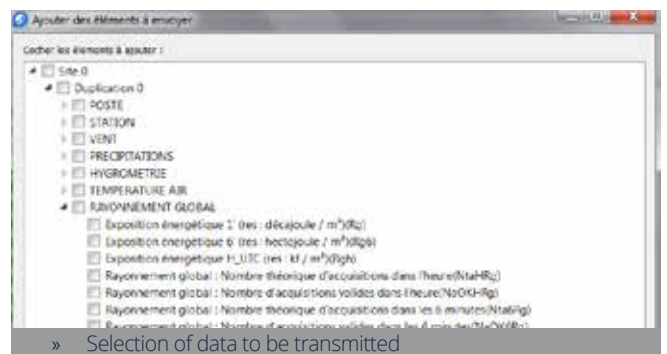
Ajouter des éléments à envoyer

Cocher les éléments à ajouter :

Site 0
Duplication 0
POSTE
STATION
VENT
PRECIPITATIONS
HYGROMETRIE
TEMPERATURE AIR
RAYONNEMENT GLOBAL
Exposition énergétique 1' (res : décajoule / m²)(Rg)
Exposition énergétique 6' (res : hectojoule / m²)(Rg6)
Exposition énergétique H_UTC (res : kJ / m²)(Rgh)
Rayonnement global : Nombre théorique d'acquisitions dans l'heure(NtaHRg)
Rayonnement global : Nombre d'acquisitions valides dans l'heure(NaOKHRg)
Rayonnement global : Nombre théorique d'acquisitions dans les 6 minutes(Nta6Rg)
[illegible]

» Selection of data to be transmitted